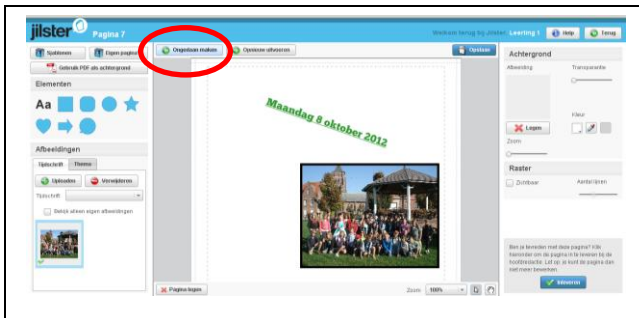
jilster Pagina 7

Welkom terug bij Jilster Leerling 1 Help Terug

Spelsteen Eigen pagina

Gebruik PDF als achtergrond

Elementen

Aa

Afbeeldingen

Tijdschrift Thema

Uploaden Verwijderen

Tijdschrift

Bekijk alleen eigen afbeeldingen

Ongedaan maken Opnieuw uitvoeren

Opslaan

Maandag 8 oktober 2012

Pagina legen

Zoom 100%

Achtergrond

Afbeelding Transparantie

Kleur

Legen

Zoom

Raster

Zichtbaar Aantal lijnen

Ben je tevreden met deze pagina? Klik hieronder om de pagina in te leveren bij de hoofdredactie. Let op, je kunt de pagina dan niet meer bewerken.

Inleveren